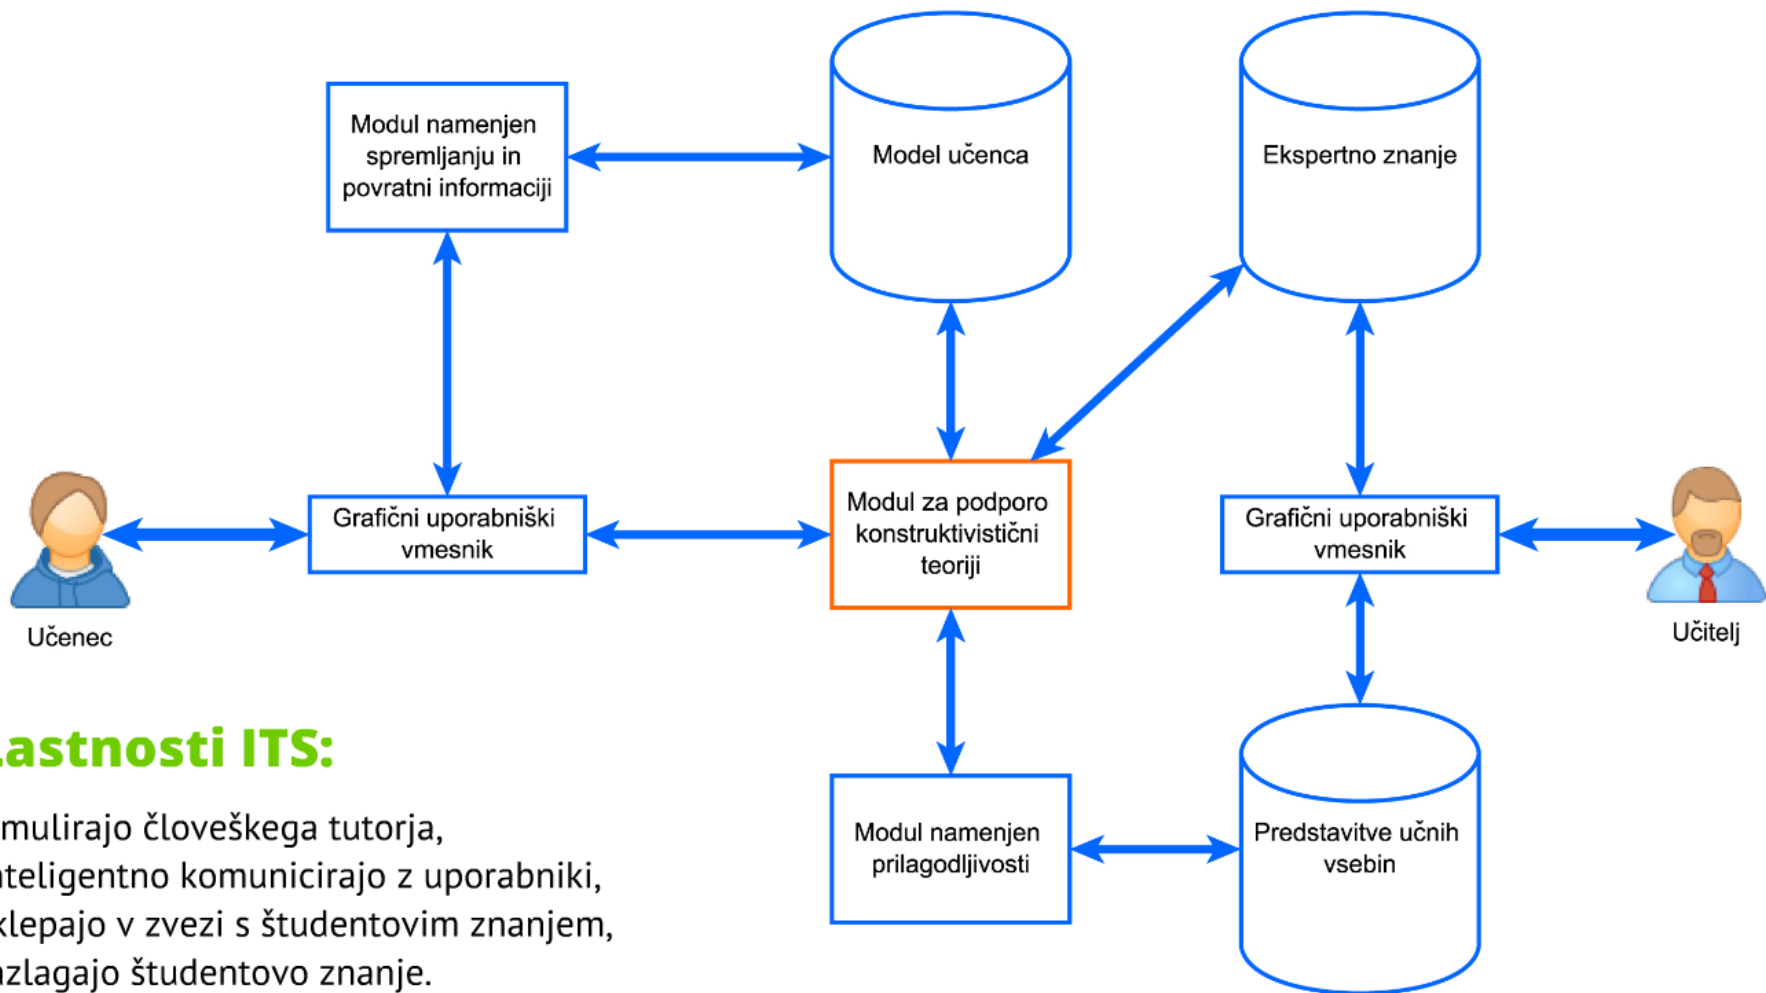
Modul namenjen spremljanju in povratni informaciji

Model učenca

Ekspertno znanje

Grafični uporabniški vmesnik

Modul za podporo konstruktivistični teoriji

Grafični uporabniški vmesnik

Učenec

Učitelj

Lastnosti ITS:

mulirajo človeškega tutorja,
nteligentno komunicirajo z uporabniki,
klepajo v zvezi s študentovim znanjem,
azlagajo študentovo znanje.

Modul namenjen prilagodljivosti

Predstavitve učnih vsebin